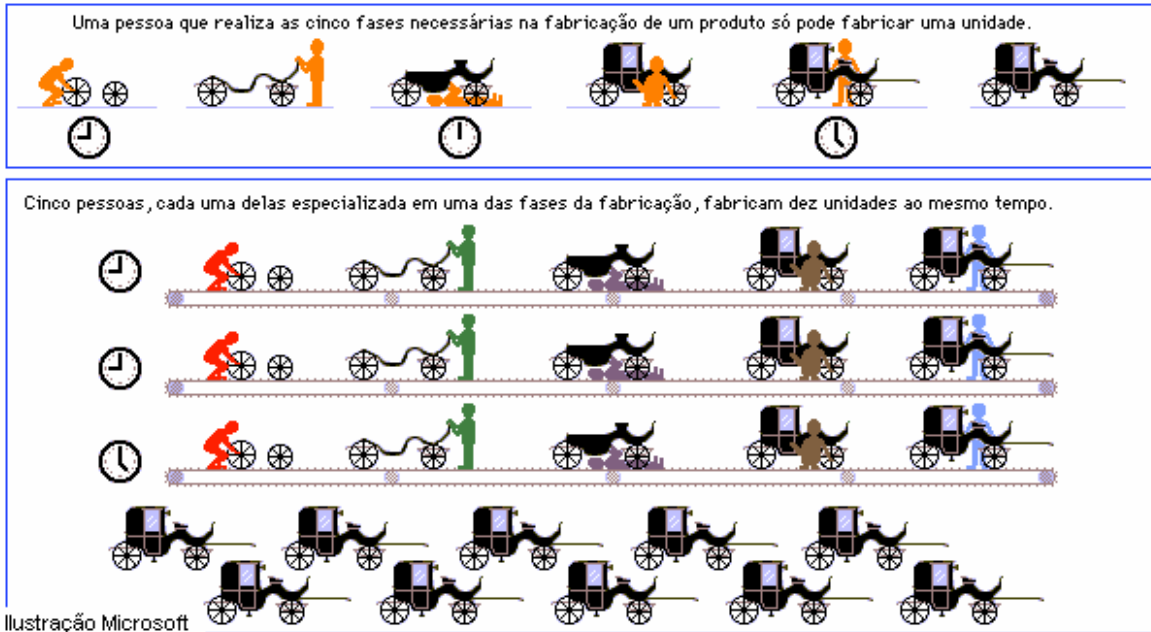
Uma pessoa que realiza as cinco fases necessárias na fabricação de um produto só pode fabricar uma unidade.

Cinco pessoas, cada uma delas especializada em uma das fases da fabricação, fabricam dez unidades ao mesmo tempo.

Ilustração Microsoft